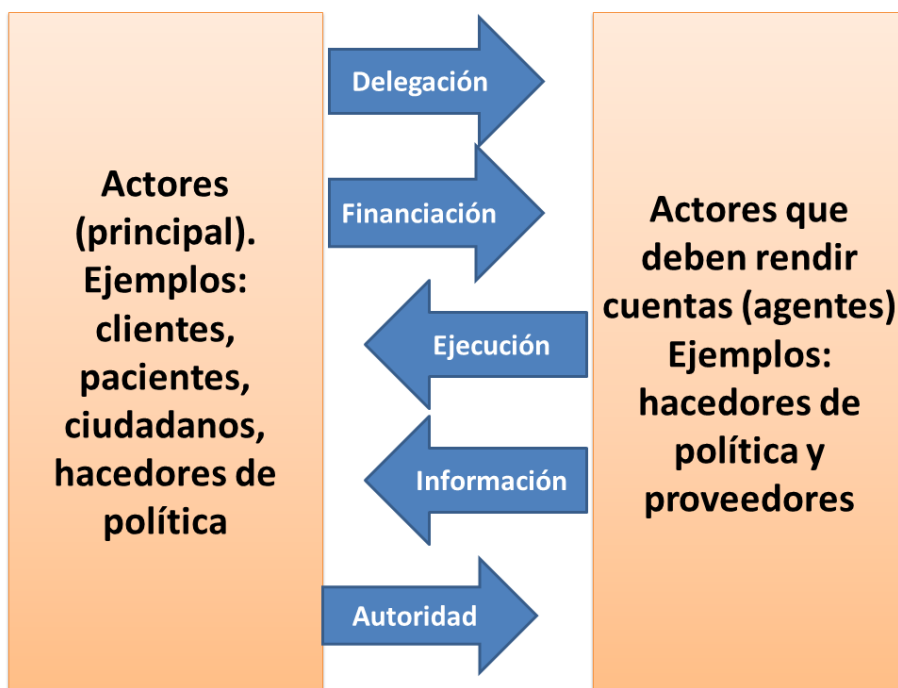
Actores (principal). Ejemplos: clientes, pacientes, ciudadanos, hacedores de política

Delegación

Financiación

Ejecución

Información

Autoridad

Actores que deben rendir cuentas (agentes) Ejemplos: hacedores de política y proveedores